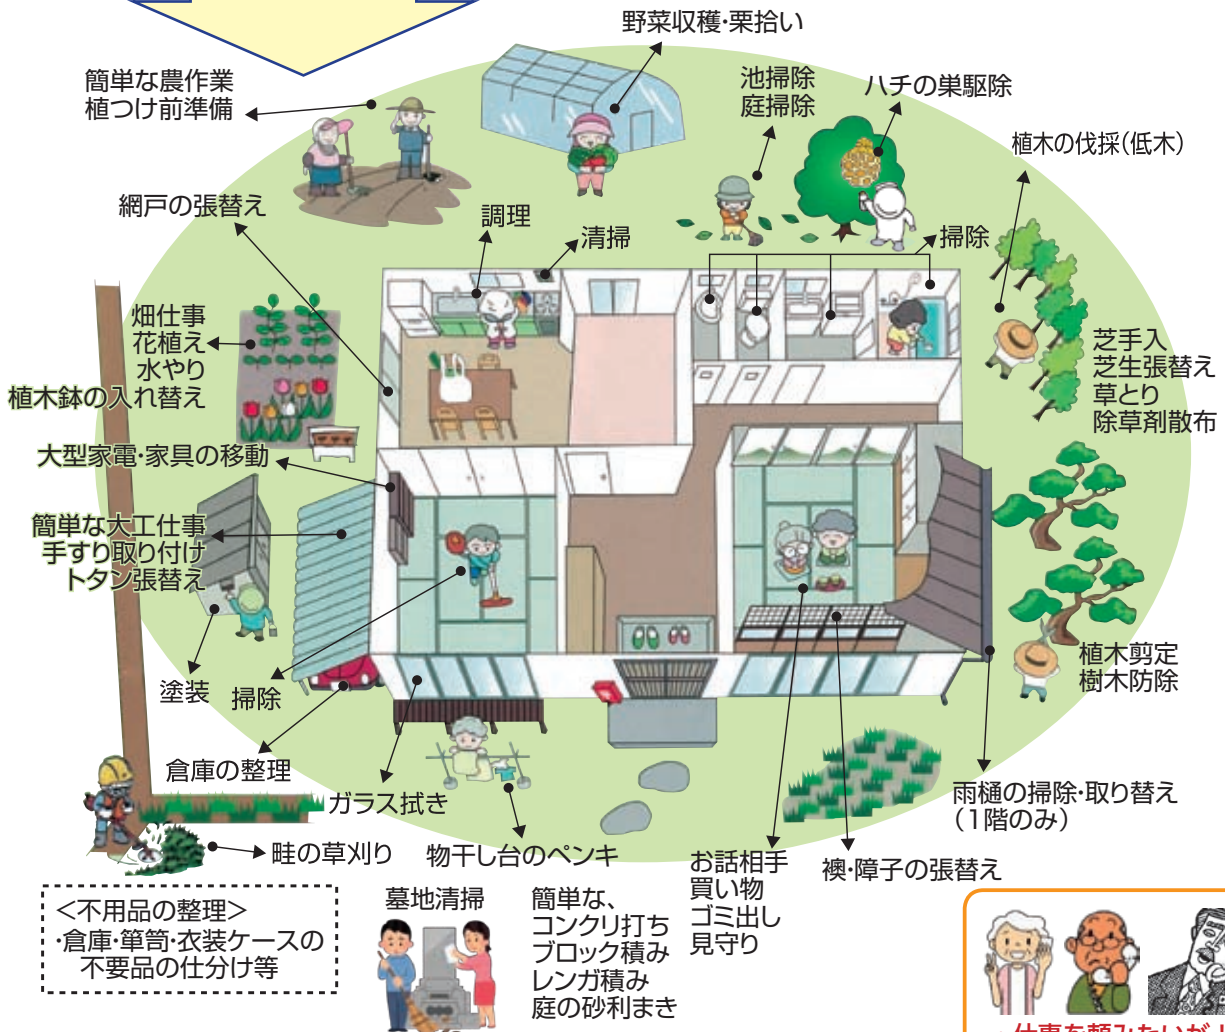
野菜収穫・栗拾い

簡単な農作業
植つけ前準備

池掃除
庭掃除

ハチの巣駆除

植木の伐採(低木)

網戸の張替え

調理

清掃

掃除

畑仕事
花植え
水やり
植木鉢の入れ替え

芝手入
芝生張替え
草とり
除草剤散布

大型家電・家具の移動

簡単な大工仕事
手すり取り付け
トタン張替え

植木剪定
樹木防除

塗装

掃除

倉庫の整理

ガラス拭き

雨樋の掃除・取り替え
(1階のみ)

畦の草刈り

物干し台のペンキ

お話相手
買い物
ゴミ出し
見守り

襖・障子の張替え

<不用品の整理>
・倉庫・箪笥・衣装ケースの
不要品の仕分け等

墓地清掃

簡単な、
コンクリ打ち
ブロック積み
レンガ積み
庭の砂利まき

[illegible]